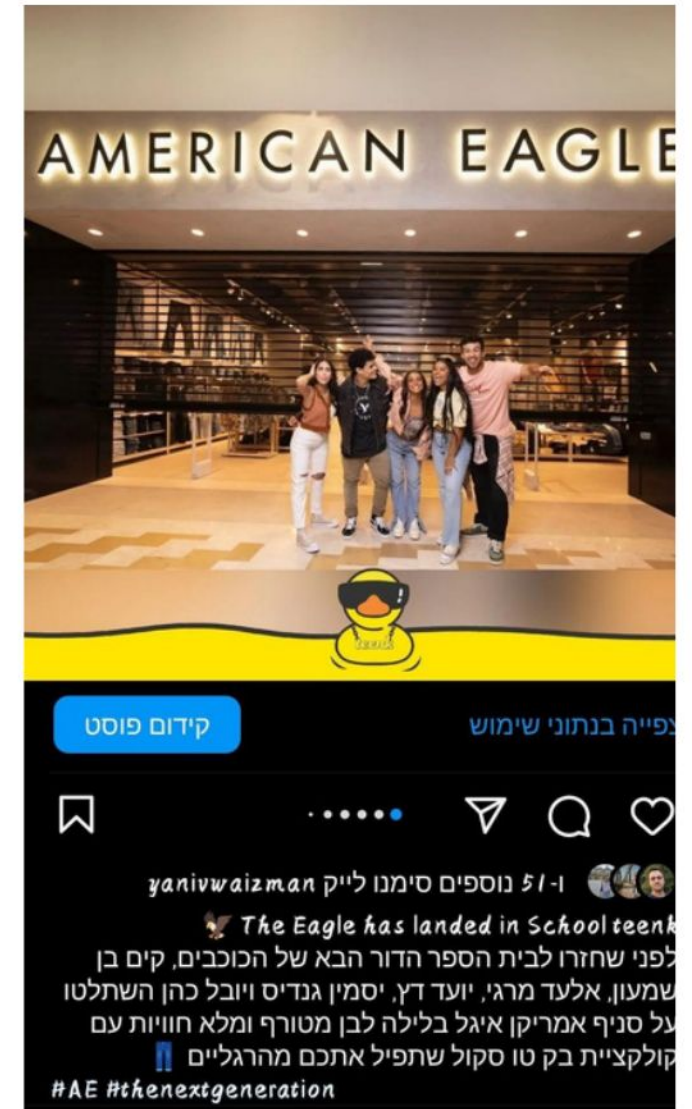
AMERICAN EAGLE

teenk

קידום פוסט

צפייה בנתוני שימוש

yanivwaizman ו-51 נוספים סימנו לייק

🦅 The Eagle has landed in School teenk
לפני שחזרו לבית הספר הדור הבא של הכוכבים, קים בן שמעון, אלעד מרגי, יועד דק, יסמין גנדיס ויובל כהן השתלטו על סניף אמריקן איגל בלילה לבן מטורף ומלא חוויות עם קולקציית בק טו סקול שתפיל אתכם מהרגליים 👖
#AE #thenextgeneration